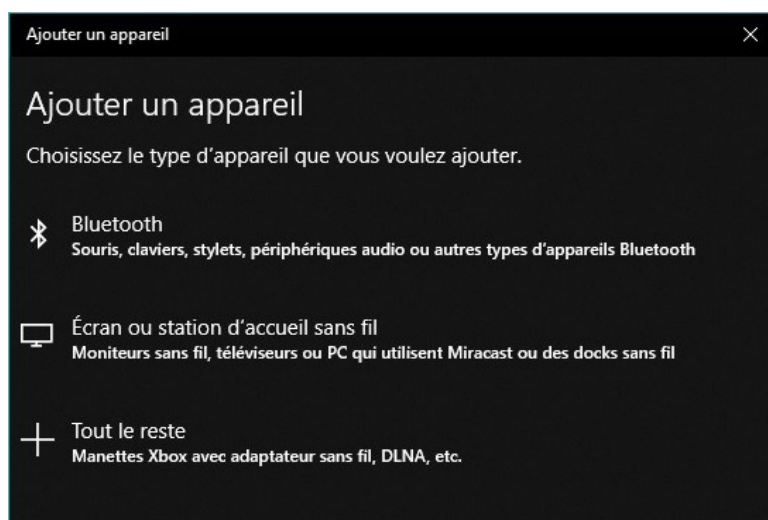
Ajouter un appareil

Ajouter un appareil

Choisissez le type d’appareil que vous voulez ajouter.

Bluetooth
Souris, claviers, stylets, périphériques audio ou autres types d’appareils Bluetooth

Écran ou station d’accueil sans fil
Moniteurs sans fil, téléviseurs ou PC qui utilisent Miracast ou des docks sans fil

Tout le reste
Manettes Xbox avec adaptateur sans fil, DLNA, etc.